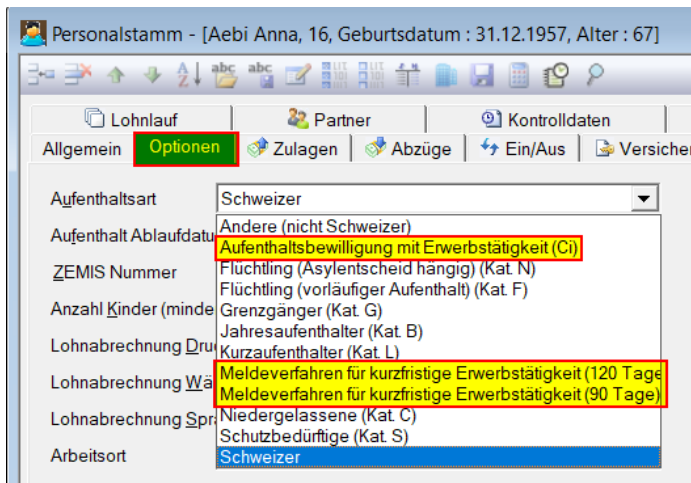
Personalstamm - [Aebi Anna, 16, Geburtsdatum : 31.12.1957, Alter : 67]

Lohnlauf
Partner
Kontrolldaten
Allgemein
Optionen
Zulagen
Abzüge
Ein/Aus
Versicher

Aufenthaltsart
Schweizer
Aufenthalt Ablaufdatu
ZEMIS Nummer
Anzahl Kinder (minde
Lohnabrechnung Dru
Lohnabrechnung Wä
Lohnabrechnung Spr
Arbeitsort

Andere (nicht Schweizer)
Aufenthaltsbewilligung mit Erwerbstätigkeit (Ci)
Flüchtling (Asylentscheid hängig) (Kat. N)
Flüchtling (vorläufiger Aufenthalt) (Kat. F)
Grenzgänger (Kat. G)
Jahresaufenthalter (Kat. B)
Kurzaufenthalter (Kat. L)
Meldeverfahren für kurzfristige Erwerbstätigkeit (120 Tage
Meldeverfahren für kurzfristige Erwerbstätigkeit (90 Tage)
Niedergelassene (Kat. C)
Schutzbedürftige (Kat. S)
Schweizer